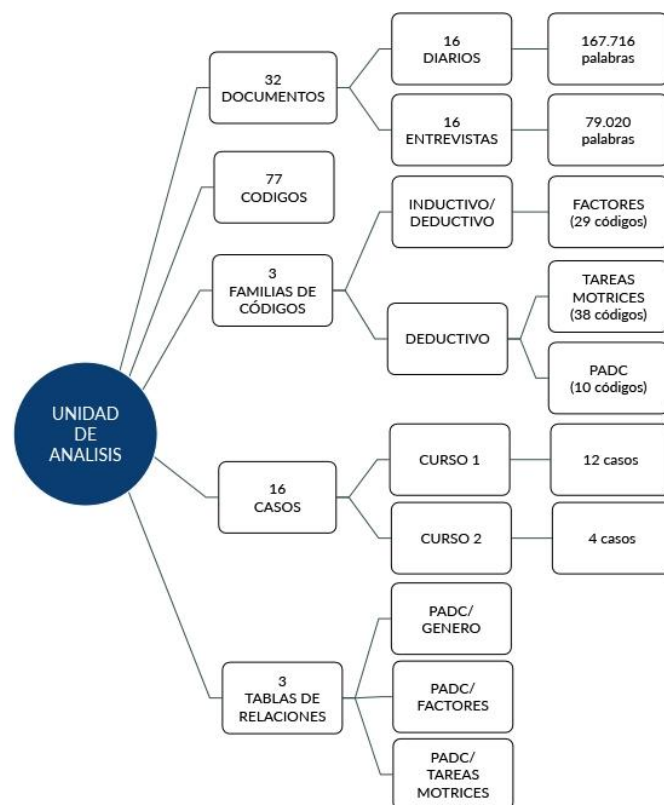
UNIDAD DE ANALISIS

32 DOCUMENTOS

16 DIARIOS

167.716 palabras

16 ENTREVISTAS

79.020 palabras

77 CODIGOS

3 FAMILIAS DE CÓDIGOS

INDUCTIVO/ DEDUCTIVO

FACTORES (29 códigos)

DEDUCTIVO

TAREAS MOTRICES (38 códigos)

PADC (10 códigos)

16 CASOS

CURSO 1

12 casos

CURSO 2

4 casos

3 TABLAS DE RELACIONES

PADC/ GENERO

PADC/ FACTORES

PADC/ TAREAS MOTRICES